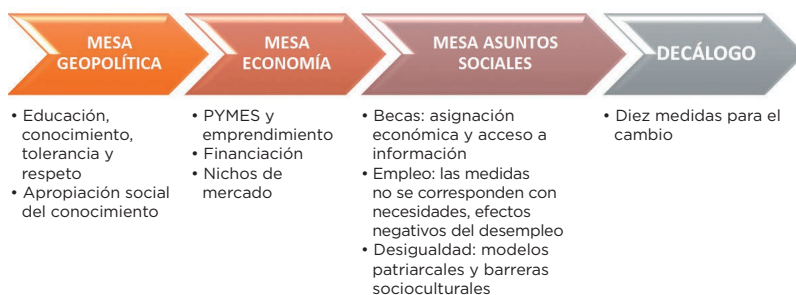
MESA GEOPOLÍTICA

MESA ECONOMÍA

MESA ASUNTOS SOCIALES

DECÁLOGO

• Educación, conocimiento, tolerancia y respeto
• Apropiación social del conocimiento

• PYMES y emprendimiento
• Financiación
• Nichos de mercado

• Becas: asignación económica y acceso a información
• Empleo: las medidas no se corresponden con necesidades, efectos negativos del desempleo
• Desigualdad: modelos patriarcales y barreras socioculturales

• Diez medidas para el cambio